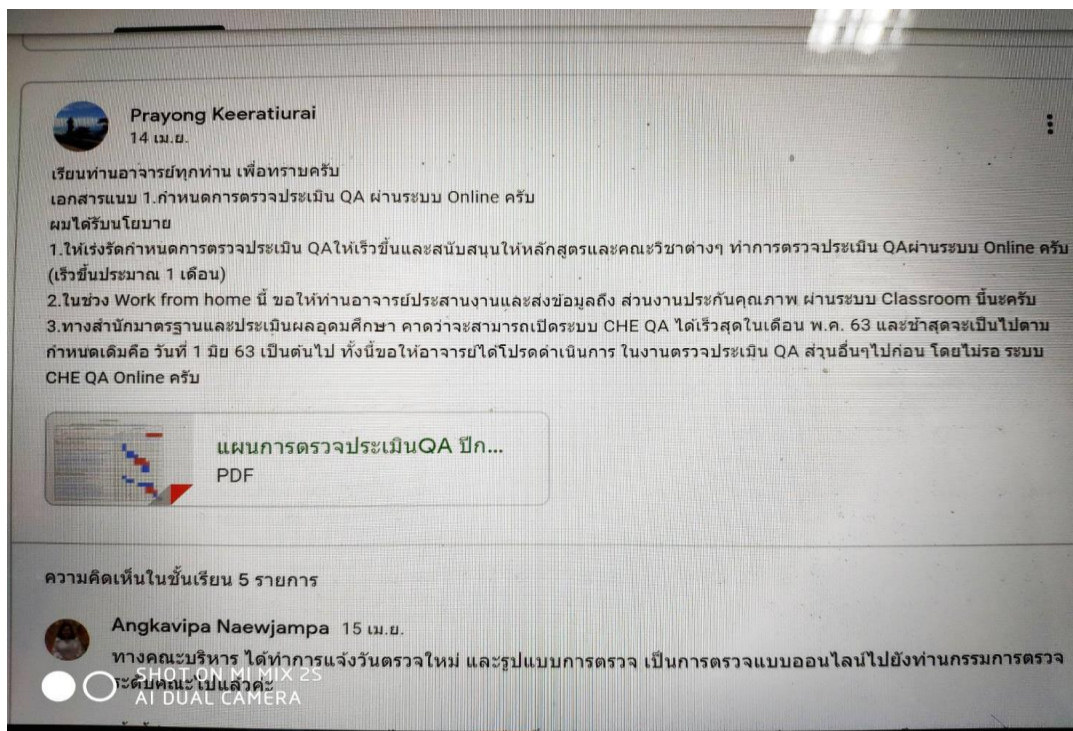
Prayong Keeratiurai
14 เม.ย.

เรียนท่านอาจารย์ทุกท่าน เพื่อทราบครับ
เอกสารแนบ 1.กำหนดการตรวจประเมิน QA ผ่านระบบ Online ครับ
ผมได้รับนโยบาย
1.ให้เร่งรัดกำหนดการตรวจประเมิน QAให้เร็วขึ้นและสนับสนุนให้หลักสูตรและคณะวิชาต่างๆ ทำการตรวจประเมิน QAผ่านระบบ Online ครับ (เร็วขึ้นประมาณ 1 เดือน)
2.ในช่วง Work from home นี้ ขอให้ท่านอาจารย์ประสานงานและส่งข้อมูลถึง ส่วนงานประกันคุณภาพ ผ่านระบบ Classroom นี้นะครับ
3.ทางสำนักมาตรฐานและประเมินผลอุดมศึกษา คาดว่าจะสามารถเปิดระบบ CHE QA ได้เร็วสุดในเดือน พ.ค. 63 และช้าสุดจะเป็นไปตามกำหนดเดิมคือ วันที่ 1 มิย 63 เป็นต้นไป ทั้งนี้ขอให้อาจารย์ได้โปรดดำเนินการ ในงานตรวจประเมิน QA ส่วนอื่นๆไปก่อน โดยไม่รอ ระบบ CHE QA Online ครับ

แผนการตรวจประเมินQA ปีก...
PDF

ความคิดเห็นในชั้นเรียน 5 รายการ

Angkavipa Naewjampa 15 เม.ย.
ทางคณะบริหาร ได้ทำการแจ้งวันตรวจใหม่ และรูปแบบการตรวจ เป็นการตรวจแบบออนไลน์ไปยังท่านกรรมการตรวจระดับคณะไปแล้วค่ะ

SHOT ON MI MIX 2S
AI DUAL CAMERA